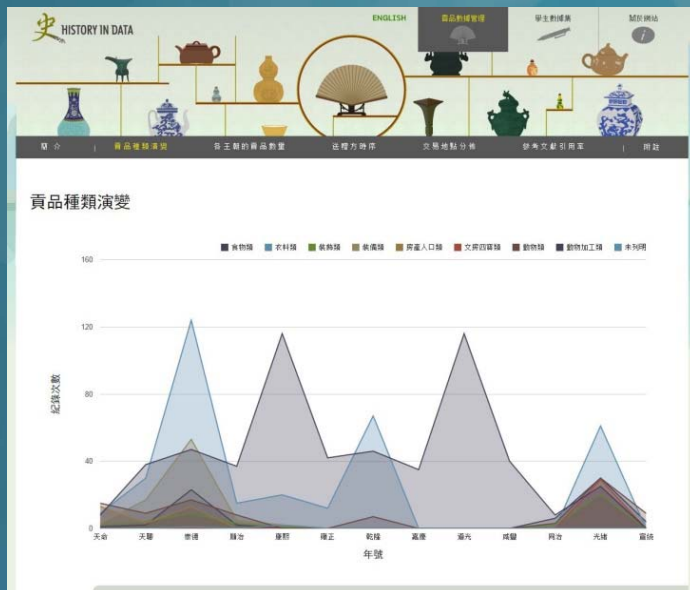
史 HISTORY IN DATA

ENGLISH

貢品數據管理

學生數據集

關於網站

簡介 | 貢品種類演變 | 各王朝的貢品數量 | 進貢方時序 | 交易地點分佈 | 參考文獻引用率 | 附註

貢品種類演變

食物類　衣料類　器物類　裝備類　房產人口類　文房四寶類　動物類　動物加工類　未列明

160

120

80

40

0

紀錄次數

天命　天聰　崇德　順治　康熙　雍正　乾隆　嘉慶　道光　咸豐　同治　光緒　宣統

年號